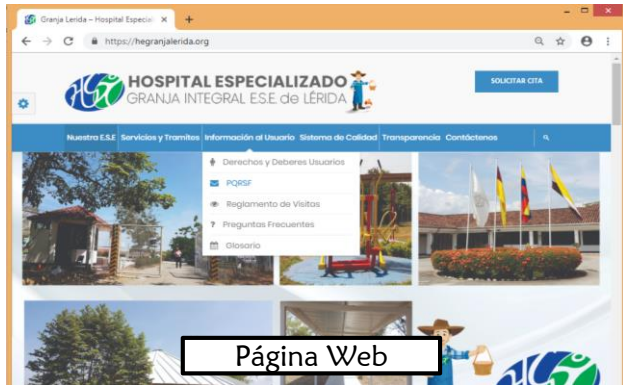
Granja Lerida – Hospital Especia ×

https://hegranjalerida.org

HOSPITAL ESPECIALIZADO
GRANJA INTEGRAL E.S.E. de LÉRIDA

SOLICITAR CITA

Nuestra E.S.E Servicios y Tramites Información al Usuario Sistema de Calidad Transparencia Contáctenos

Derechos y Deberes Usuarios
PQRSF
Reglamento de Visitas
Preguntas Frecuentes
Glosario

Página Web